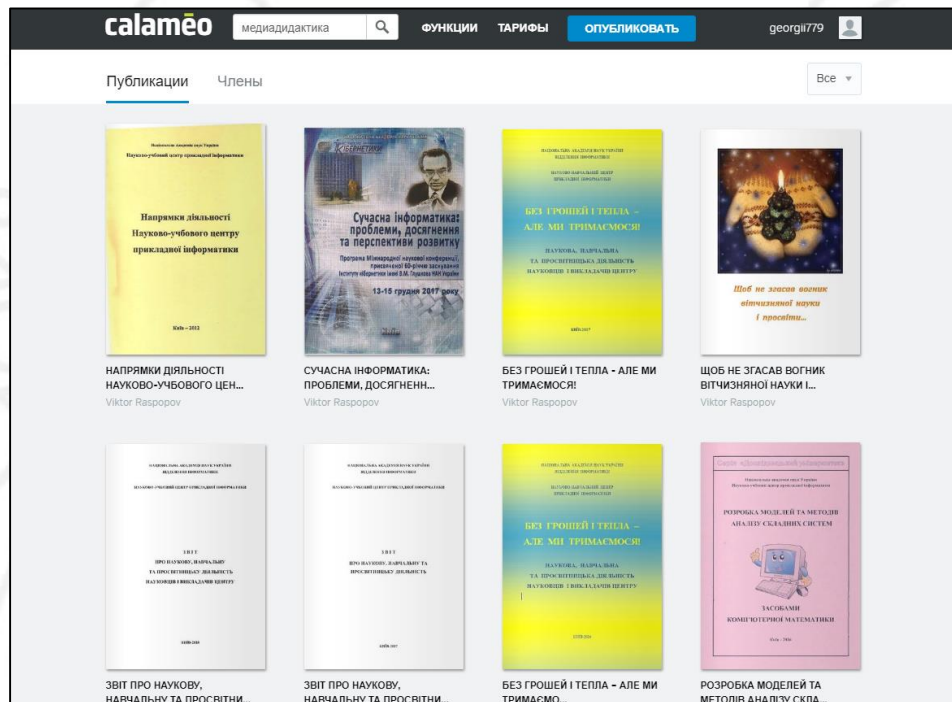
calaméo
медиадидактика
ФУНКЦИИ ТАРИФЫ ОПУБЛИКОВАТЬ georgii779

Публикации Члены
Все

Національна академія наук України
Науково-учбовий центр прикладної інформатики
Напрямки діяльності Науково-учбового центру прикладної інформатики
Київ – 2012

КІБЕРНЕТИКИ
Сучасна інформатика: проблеми, досягнення та перспективи розвитку
Програма Міжнародної наукової конференції, присвяченої 60-річчю заснування Інституту кібернетики імені В.М. Глушкова НАН України
13-15 грудня 2017 року

НАЦІОНАЛЬНА АКАДЕМІЯ НАУК УКРАЇНИ ВІДДІЛЕННЯ ІНФОРМАТИКИ
НАУКОВО-НАВЧАЛЬНИЙ ЦЕНТР ПРИКЛАДНОЇ ІНФОРМАТИКИ
БЕЗ ГРОШЕЙ І ТЕПЛА – АЛЕ МИ ТРИМАЄМОСЯ!
НАУКОВА, НАВЧАЛЬНА ТА ПРОСВІТНИЦЬКА ДІЯЛЬНІСТЬ НАУКОВЦІВ І ВИКЛАДАЧІВ ЦЕНТРУ
КИЇВ 2017

Щоб не згасав вогник вітчизняної науки і просвіти...

НАПРЯМКИ ДІЯЛЬНОСТІ НАУКОВО-УЧБОВОГО ЦЕН...
Viktor Raspopov

СУЧАСНА ІНФОРМАТИКА: ПРОБЛЕМИ, ДОСЯГНЕНН...
Viktor Raspopov

БЕЗ ГРОШЕЙ І ТЕПЛА - АЛЕ МИ ТРИМАЄМОСЯ!
Viktor Raspopov

ЩОБ НЕ ЗГАСАВ ВОГНИК ВІТЧИЗНЯНОЇ НАУКИ І...
Viktor Raspopov

НАЦІОНАЛЬНА АКАДЕМІЯ НАУК УКРАЇНИ ВІДДІЛЕННЯ ІНФОРМАТИКИ
НАУКОВО-УЧБОВИЙ ЦЕНТР ПРИКЛАДНОЇ ІНФОРМАТИКИ
ЗВІТ ПРО НАУКОВУ, НАВЧАЛЬНУ ТА ПРОСВІТНИЦЬКУ ДІЯЛЬНІСТЬ НАУКОВЦІВ І ВИКЛАДАЧІВ ЦЕНТРУ
КИЇВ 2016

НАЦІОНАЛЬНА АКАДЕМІЯ НАУК УКРАЇНИ ВІДДІЛЕННЯ ІНФОРМАТИКИ
НАУКОВО-УЧБОВИЙ ЦЕНТР ПРИКЛАДНОЇ ІНФОРМАТИКИ
ЗВІТ ПРО НАУКОВУ, НАВЧАЛЬНУ ТА ПРОСВІТНИЦЬКУ ДІЯЛЬНІСТЬ
КИЇВ 2017

НАЦІОНАЛЬНА АКАДЕМІЯ НАУК УКРАЇНИ ВІДДІЛЕННЯ ІНФОРМАТИКИ
БЕЗ ГРОШЕЙ І ТЕПЛА – АЛЕ МИ ТРИМАЄМОСЯ!
НАУКОВА, НАВЧАЛЬНА ТА ПРОСВІТНИЦЬКА ДІЯЛЬНІСТЬ НАУКОВЦІВ І ВИКЛАДАЧІВ ЦЕНТРУ
КИЇВ 2016

Серія «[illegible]»
Національна академія наук України
Науково-учбовий центр прикладної інформатики
РОЗРОБКА МОДЕЛЕЙ ТА МЕТОДІВ АНАЛІЗУ СКЛАДНИХ СИСТЕМ
ЗАСОБАМИ КОМП'ЮТЕРНОЇ МАТЕМАТИКИ
Київ – 2016

ЗВІТ ПРО НАУКОВУ, НАВЧАЛЬНУ ТА ПРОСВІТНИ...

ЗВІТ ПРО НАУКОВУ, НАВЧАЛЬНУ ТА ПРОСВІТНИ...

БЕЗ ГРОШЕЙ І ТЕПЛА - АЛЕ МИ ТРИМАЄМО...

РОЗРОБКА МОДЕЛЕЙ ТА МЕТОДІВ АНАЛІЗУ СКЛА...